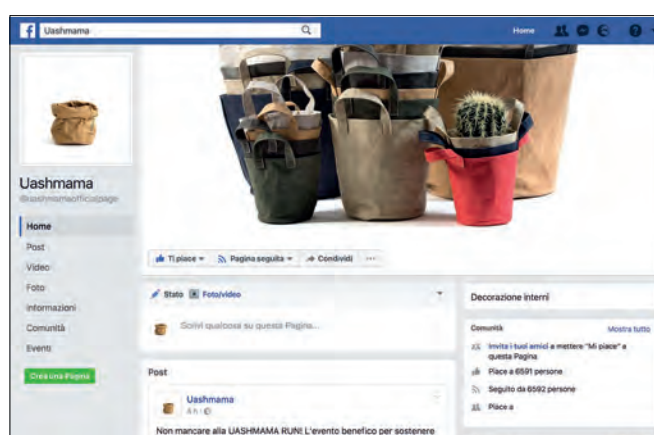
Uashmama

Home

Uashmama
@uashmamaofficialpage

Home
Post
Video
Foto
Informazioni
Comunità
Eventi

Crea una Pagina

Ti piace
Pagina seguita
Condividi
...

Stato
Foto/video

Scrivi qualcosa su questa Pagina...

Post

Uashmama
4 h

Non mancare alla UASHMAMA RUN! L'evento benefico per sostenere

Decorazione interni

Comunità
Mostra tutto

Invita i tuoi amici a mettere "Mi piace" a questa Pagina

Piace a 6591 persone

Seguito da 6592 persone

Piace a